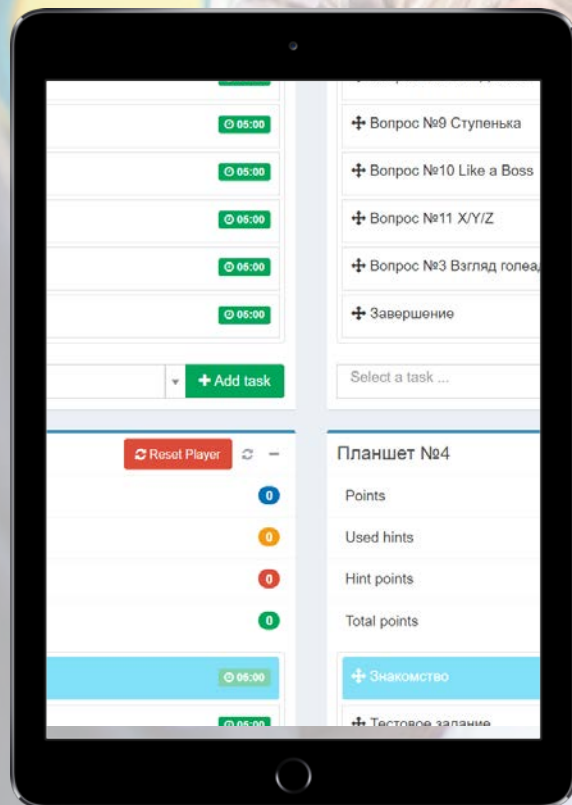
05:00
05:00
05:00
05:00
05:00

Вопрос №9 Ступенька
Вопрос №10 Like a Boss
Вопрос №11 X/Y/Z
Вопрос №3 Взгляд голеа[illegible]
Завершение

Add task

Select a task ...

Reset Player

0
0
0
0

05:00
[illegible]

Планшет №4

Points
Used hints
Hint points
Total points

Знакомство
Тестовое задание